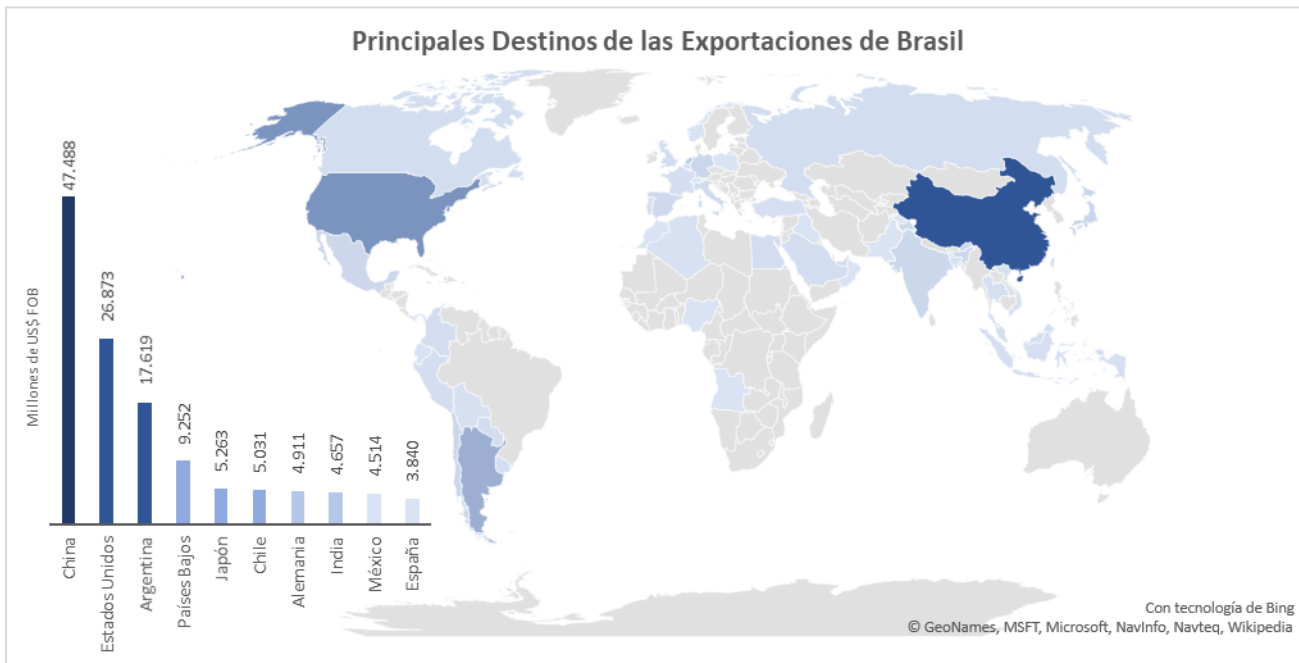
Principales Destinos de las Exportaciones de Brasil

Millones de US$ FOB

| China | Estados Unidos | Argentina | Países Bajos | Japón | Chile | Alemania | India | México | España |
|---|---|---|---|---|---|---|---|---|---|
| 47.488 | 26.873 | 17.619 | 9.252 | 5.263 | 5.031 | 4.911 | 4.657 | 4.514 | 3.840 |

Con tecnología de Bing
© GeoNames, MSFT, Microsoft, NavInfo, Navteq, Wikipedia